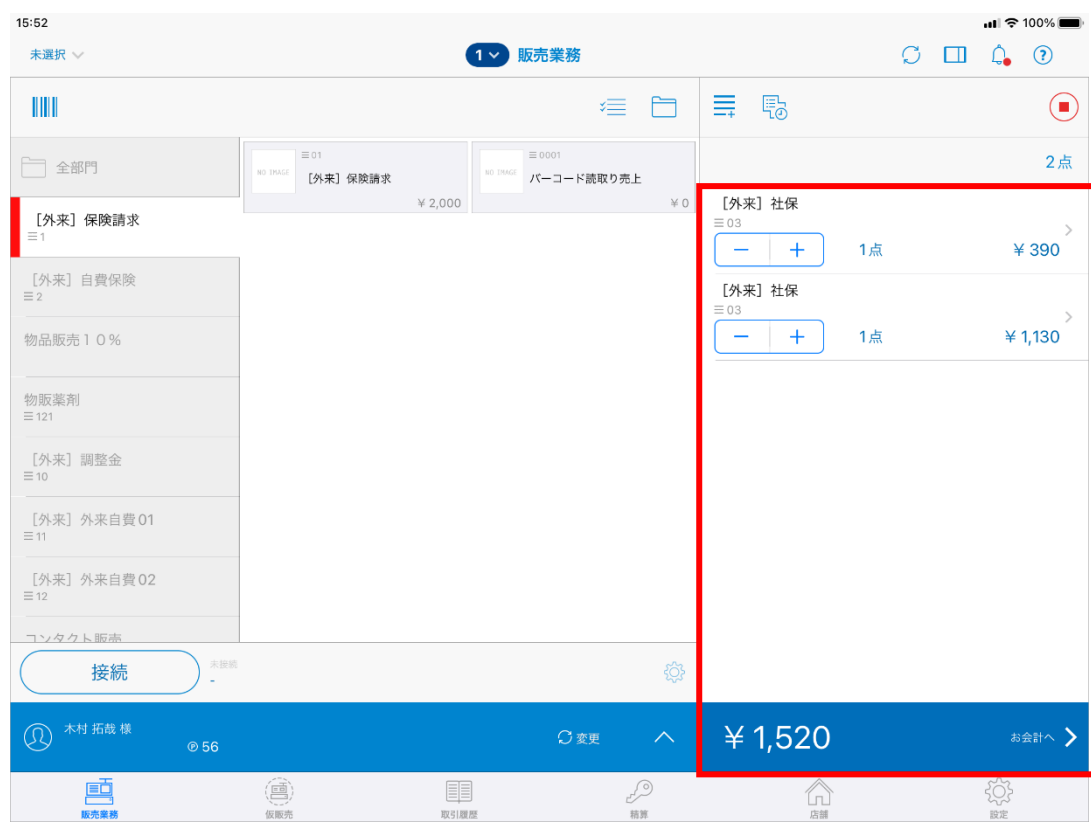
15:52
100%

未選択

1 販売業務

全部門

［外来］保険請求
1

［外来］自費保険
2

物品販売１０％

物販薬剤
121

［外来］調整金
10

［外来］外来自費01
11

［外来］外来自費02
12

コンタクト販売

NO IMAGE
01
［外来］保険請求
￥2,000

NO IMAGE
0001
バーコード読取り売上
￥0

2点

［外来］社保
03
1点
￥390

［外来］社保
03
1点
￥1,130

接続
未接続
-

木村 拓哉 様
56
変更

￥1,520
お会計へ

販売業務
仮販売
取引履歴
精算
店舗
設定